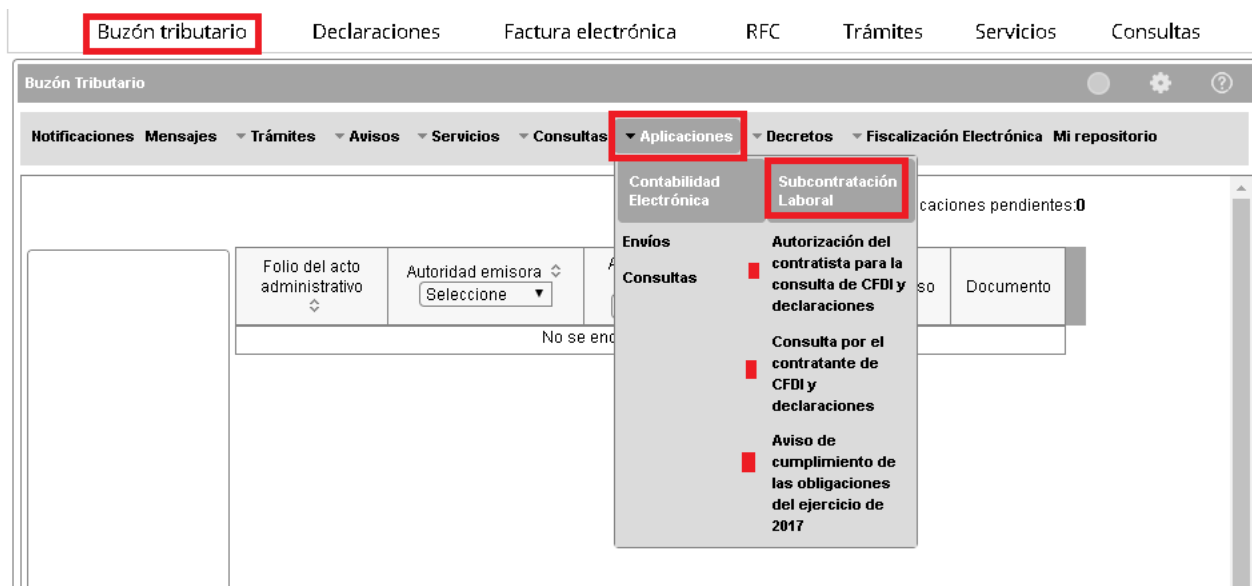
Buzón tributario Declaraciones Factura electrónica RFC Trámites Servicios Consultas

Buzón Tributario

Notificaciones Mensajes Trámites Avisos Servicios Consultas Aplicaciones Decretos Fiscalización Electrónica Mi repositorio

Contabilidad Electrónica

Envíos

Consultas

Subcontratación Laboral

Autorización del contratista para la consulta de CFDI y declaraciones

Consulta por el contratante de CFDI y declaraciones

Aviso de cumplimiento de las obligaciones del ejercicio de 2017

caciones pendientes:0

| Folio del acto administrativo | Autoridad emisora Seleccione | A | so | Documento |
|---|---|---|---|---|
| No se enc | | | | |